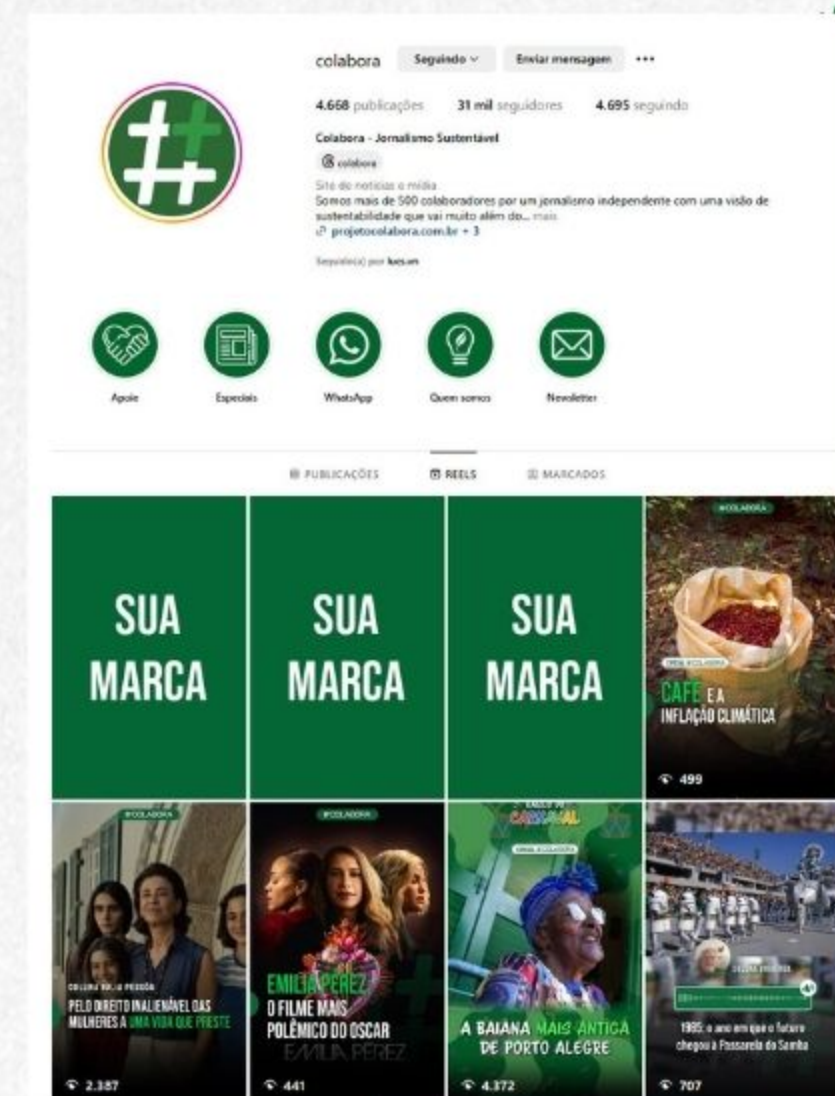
colabora Seguindo Enviar mensagem •••

4.668 publicações 31 mil seguidores 4.695 seguindo

Colabora - Jornalismo Sustentável

colabora

Site de notícias e mídia

Somos mais de 500 colaboradores por um jornalismo independente com uma visão de sustentabilidade que vai muito além do... mais

projetocolabora.com.br + 3

Seguido(a) por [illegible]

Apoie Especiais WhatsApp Quem somos Newsletter

PUBLICAÇÕES REELS MARCADOS

SUA MARCA

SUA MARCA

SUA MARCA

#COLABORA

CAFÉ E A INFLAÇÃO CLIMÁTICA

499

#COLABORA

PELO DIREITO INALIENÁVEL DAS MULHERES A UMA VIDA QUE PRESTE

2.387

#COLABORA

EMILIA PÉREZ O FILME MAIS POLÊMICO DO OSCAR

EMILIA PÉREZ

441

CARNAVAL

A BAIANA MAIS ANTIGA DE PORTO ALEGRE

4.372

1995: o ano em que o futuro chegou à Passarela do Samba

707